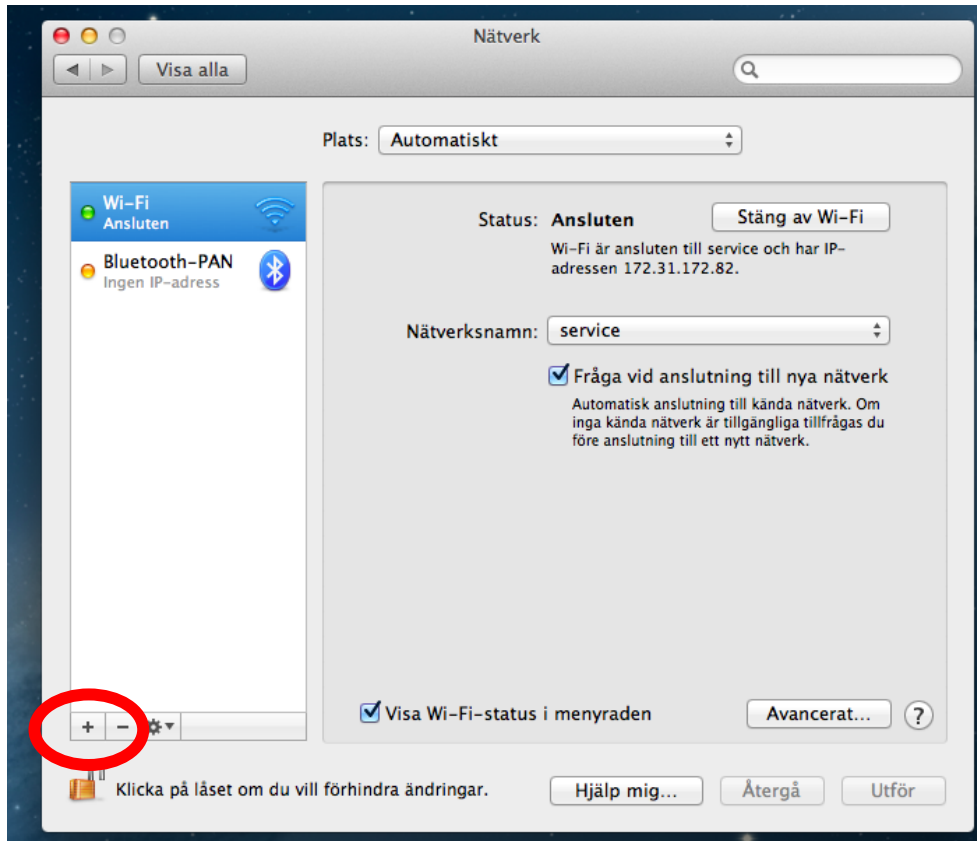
Nätverk

Visa alla

Plats: Automatiskt

Wi-Fi
Ansluten

Bluetooth-PAN
Ingen IP-adress

Status: Ansluten

Stäng av Wi-Fi

Wi-Fi är ansluten till service och har IP-adressen 172.31.172.82.

Nätverksnamn: service

Fråga vid anslutning till nya nätverk

Automatisk anslutning till kända nätverk. Om inga kända nätverk är tillgängliga tillfrågas du före anslutning till ett nytt nätverk.

Visa Wi-Fi-status i menyraden

Avancerat...

?

+ −

Klicka på låset om du vill förhindra ändringar.

Hjälp mig...

Återgå

Utför